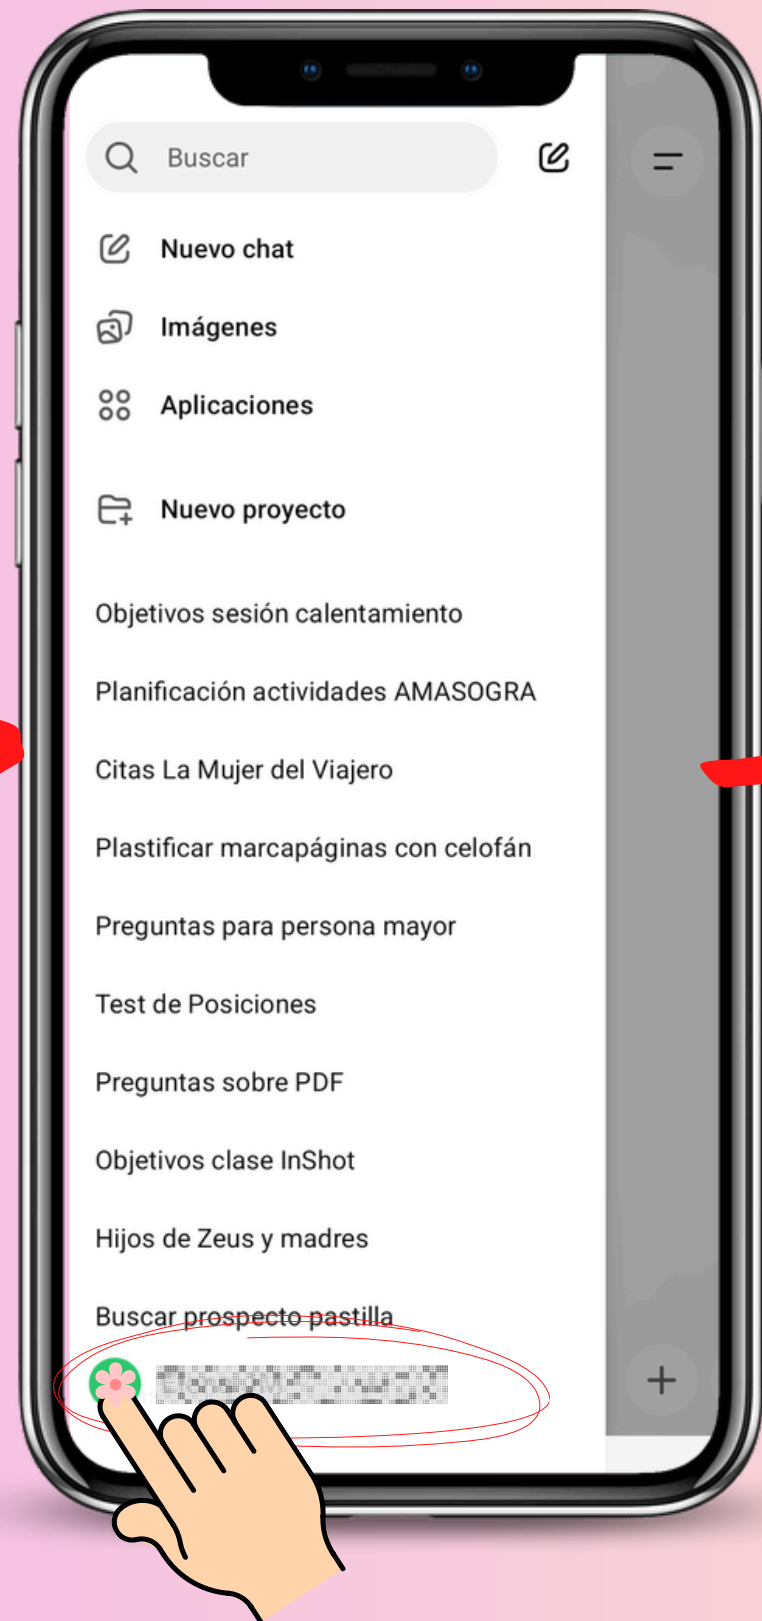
Buscar

Nuevo chat

Imágenes

Aplicaciones

Nuevo proyecto

Objetivos sesión calentamiento

Planificación actividades AMASOGRA

Citas La Mujer del Viajero

Plastificar marcapáginas con celofán

Preguntas para persona mayor

Test de Posiciones

Preguntas sobre PDF

Objetivos clase InShot

Hijos de Zeus y madres

Buscar prospecto pastilla

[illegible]